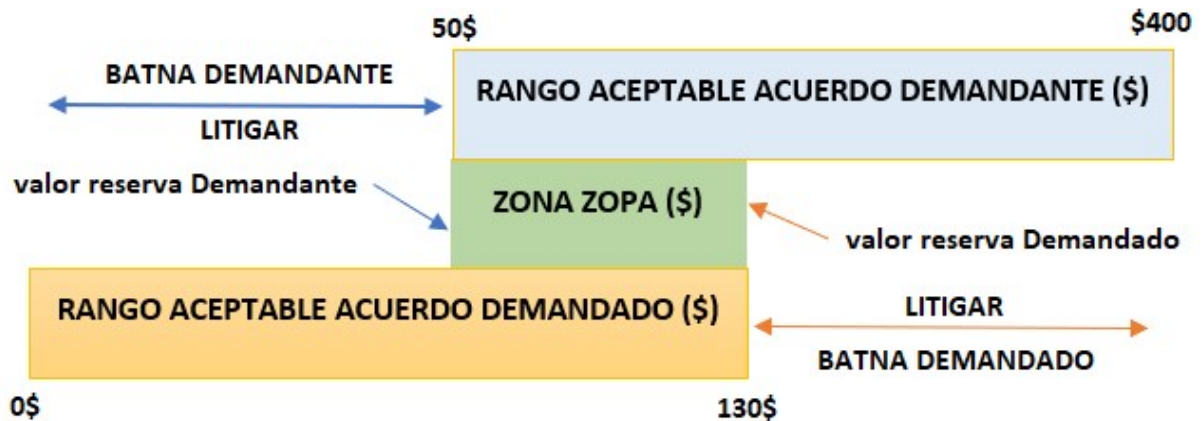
50$

$400

BATNA DEMANDANTE

LITIGAR

RANGO ACEPTABLE ACUERDO DEMANDANTE ($)

valor reserva Demandante

ZONA ZOPA ($)

valor reserva Demandado

RANGO ACEPTABLE ACUERDO DEMANDADO ($)

LITIGAR

BATNA DEMANDADO

0$

130$